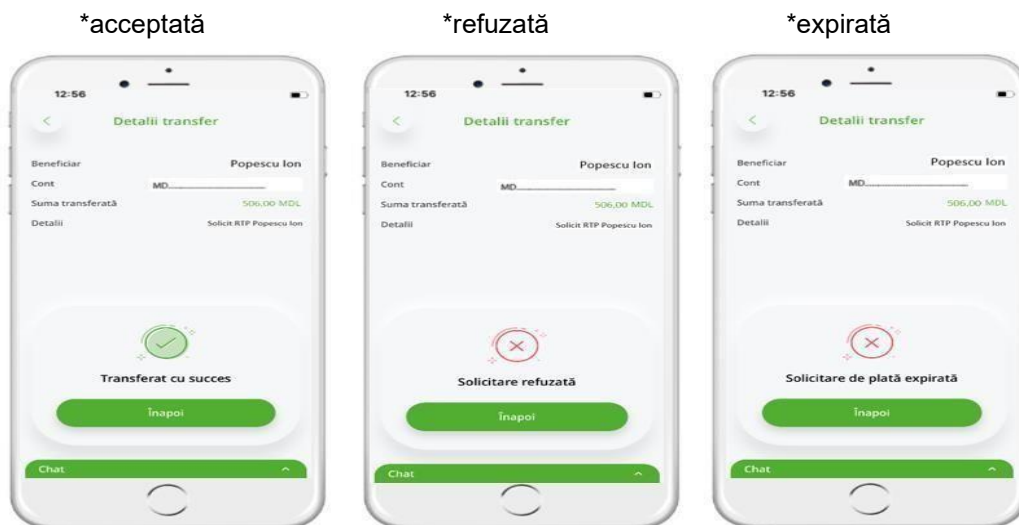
*acceptată

12:56

Detalii transfer

Beneficiar Popescu Ion

Cont MD.

Suma transferată 506,00 MDL

Detalii Solicit RTP Popescu Ion

Transferat cu succes

Înapoi

Chat

*refuzată

12:56

Detalii transfer

Beneficiar Popescu Ion

Cont MD.

Suma transferată 506,00 MDL

Detalii Solicit RTP Popescu Ion

Solicitare refuzată

Înapoi

Chat

*expirată

12:56

Detalii transfer

Beneficiar Popescu Ion

Cont MD.

Suma transferată 506,00 MDL

Detalii Solicit RTP Popescu Ion

Solicitare de plată expirată

Înapoi

Chat